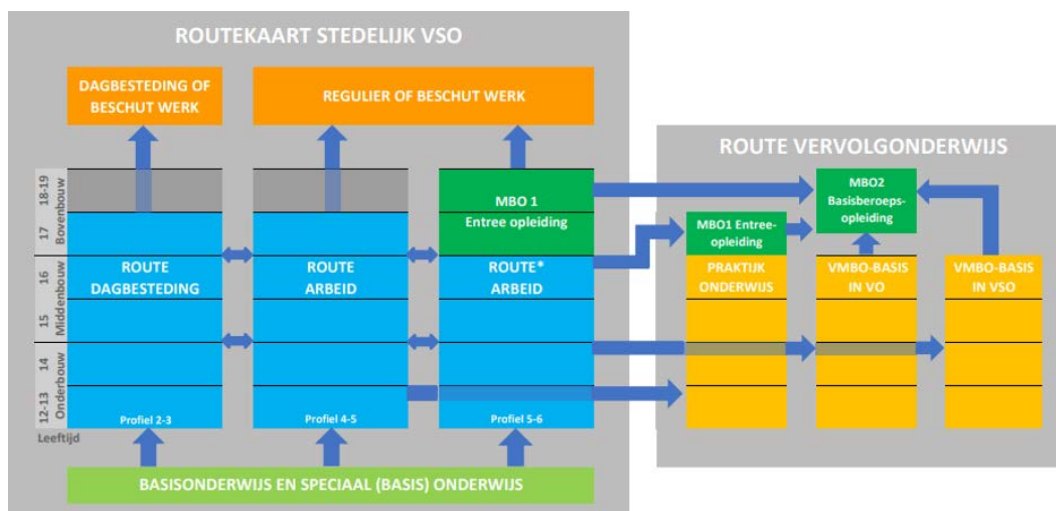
ROUTEKAART STEDELIJK VSO

DAGBESTEDING OF BESCHUT WERK

REGULIER OF BESCHUT WERK

ROUTE VERVOLGONDERWIJS

18-19

17

Bovenbouw

16

15

Middenbouw

14

12-13

Onderbouw

Leeftijd

MBO 1
Entree opleiding

MBO2
Basisberoepsopleiding

MBO1 Entreeopleiding

ROUTE
DAGBESTEDING

ROUTE
ARBEID

ROUTE*
ARBEID

PRAKTIJK ONDERWIJS

VMBO-BASIS IN VO

VMBO-BASIS IN VSO

Profiel 2-3

Profiel 4-5

Profiel 5-6

BASISONDERWIJS EN SPECIAAL (BASIS) ONDERWIJS